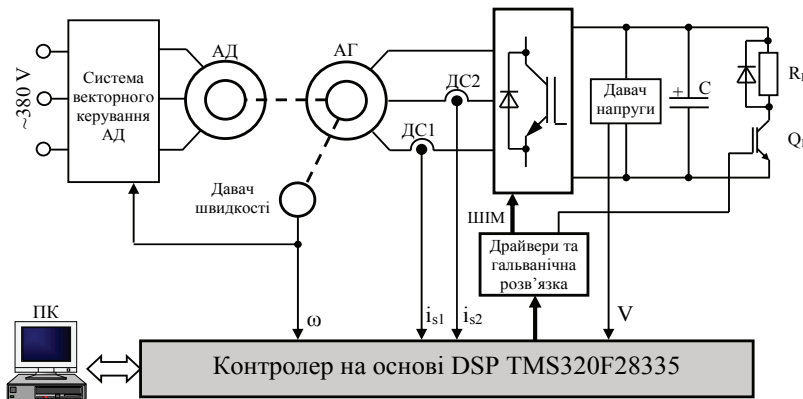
~380 V

Система векторного керування АД

АД

АГ

ДС2

ДС1

Давач швидкості

Давач напруги

C

$R_{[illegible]}$

$Q_{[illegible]}$

ШІМ

Драйвери та гальванічна розв'язка

ПК

ω

$i_{s1}$

$i_{s2}$

V

Контролер на основі DSP TMS320F28335